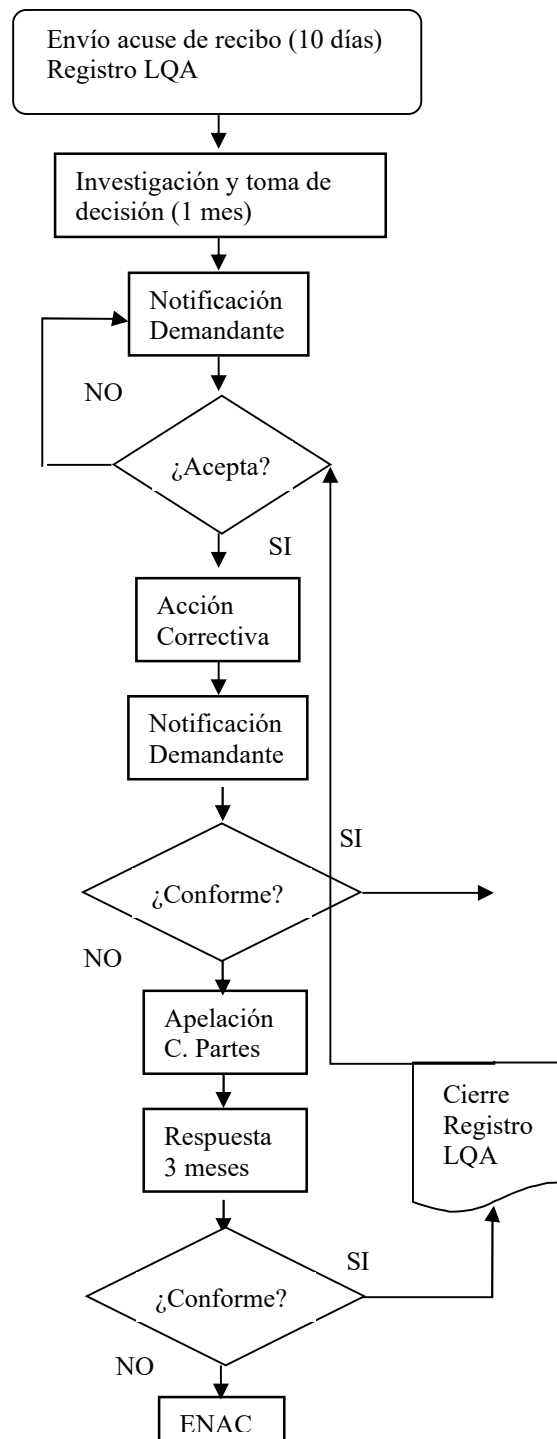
Envío acuse de recibo (10 días)
Registro LQA

Investigación y toma de decisión (1 mes)

Notificación Demandante

NO

¿Acepta?

SI

Acción Correctiva

Notificación Demandante

SI

¿Conforme?

NO

Apelación C. Partes

Cierre Registro LQA

Respuesta 3 meses

SI

¿Conforme?

NO

ENAC